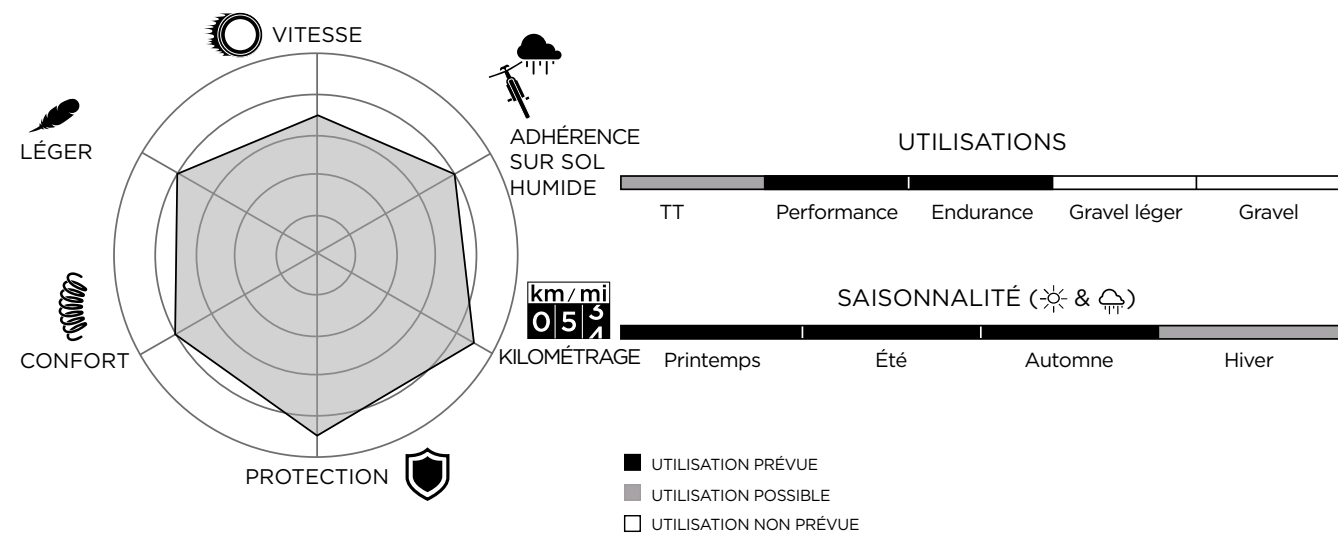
VITESSE

LÉGER

ADHÉRENCE SUR SOL HUMIDE

UTILISATIONS

TT Performance Endurance Gravel léger Gravel

km / mi
0 5 3 4

SAISONNALITÉ (☼ & ☁)

CONFORT

KILOMÉTRAGE

Printemps Été Automne Hiver

PROTECTION

UTILISATION PRÉVUE

UTILISATION POSSIBLE

UTILISATION NON PRÉVUE